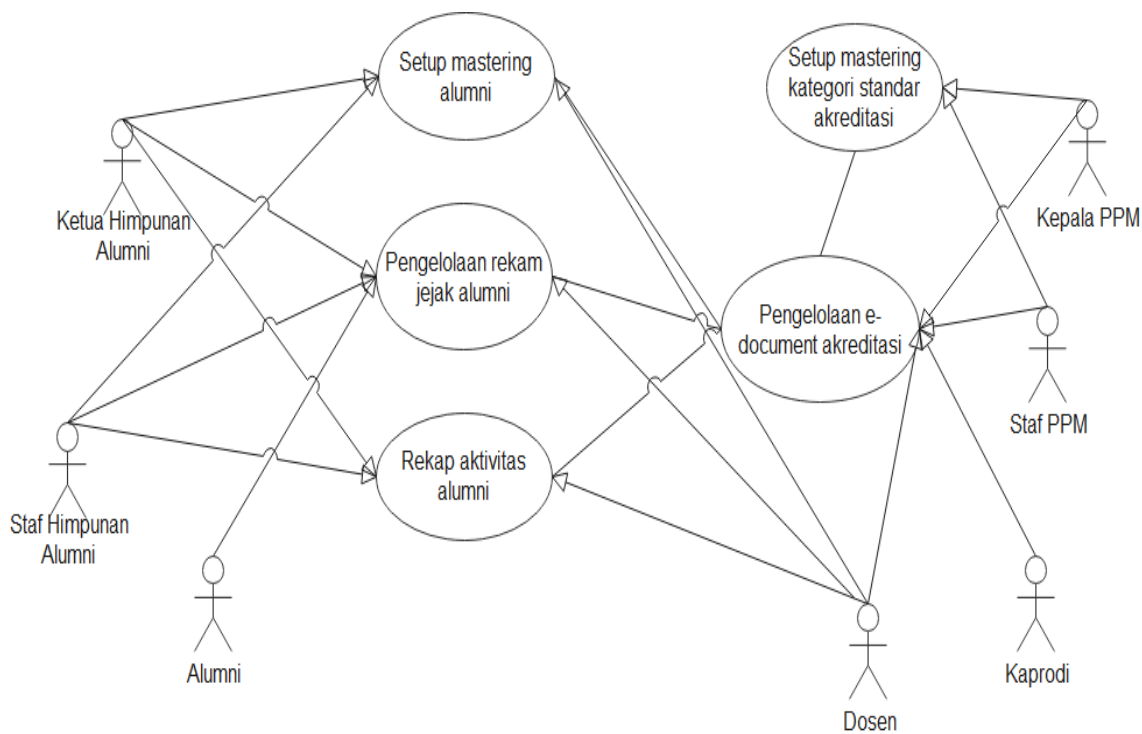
Setup mastering alumni

Setup mastering kategori standar akreditasi

Ketua Himpunan Alumni

Kepala PPM

Pengelolaan rekam jejak alumni

Pengelolaan e-document akreditasi

Staf PPM

Rekap aktivitas alumni

Staf Himpunan Alumni

Alumni

Kaprodi

Dosen